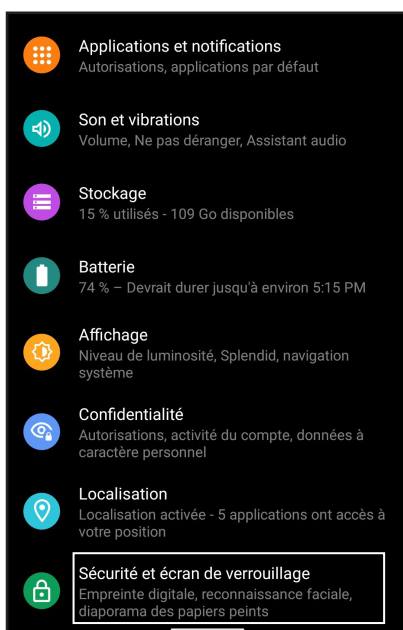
Applications et notifications
Autorisations, applications par défaut

Son et vibrations
Volume, Ne pas déranger, Assistant audio

Stockage
15 % utilisés - 109 Go disponibles

Batterie
74 % – Devrait durer jusqu'à environ 5:15 PM

Affichage
Niveau de luminosité, Splendid, navigation système

Confidentialité
Autorisations, activité du compte, données à caractère personnel

Localisation
Localisation activée - 5 applications ont accès à votre position

Sécurité et écran de verrouillage
Empreinte digitale, reconnaissance faciale, diaporama des papiers peints